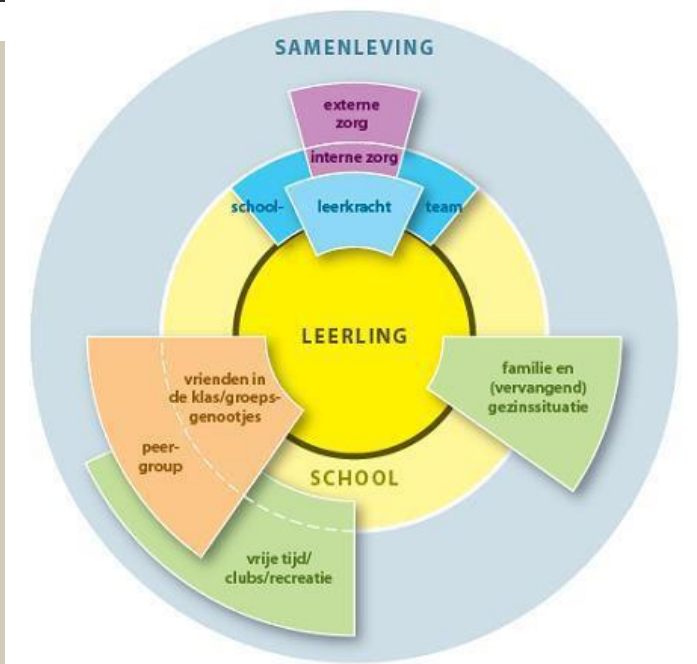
SAMENLEVING

externe zorg

interne zorg

school-

leerkracht

team

LEERLING

vrienden in de klas/groepsgenootjes

peer-group

familie en (vervangend) gezinssituatie

SCHOOL

vrije tijd/ clubs/recreatie